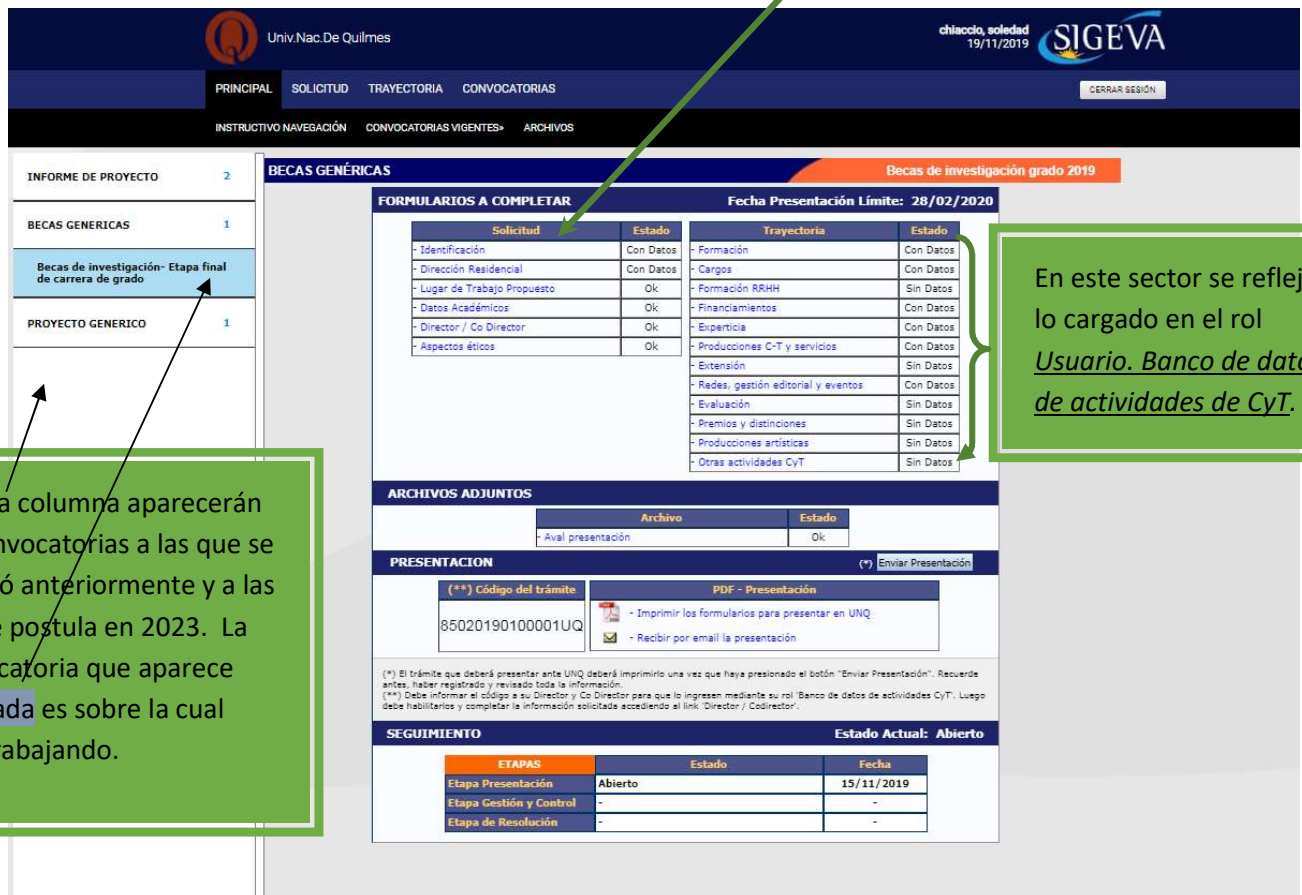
Univ.Nac.De Quilmes

chiaccio, soledad
19/11/2019

SIGEVA

PRINCIPAL SOLICITUD TRAYECTORIA CONVOCATORIAS

CERRAR SESIÓN

INSTRUCTIVO NAVEGACIÓN CONVOCATORIAS VIGENTES» ARCHIVOS

INFORME DE PROYECTO 2

BECAS GENERICAS 1

Becas de investigación- Etapa final de carrera de grado

PROYECTO GENERICO 1

a columna aparecerán nvocatorias a las que se ó anteriormente y a las e postula en 2023. La catoria que aparece ada es sobre la cual rabajando.

BECAS GENÉRICAS

Becas de investigación grado 2019

FORMULARIOS A COMPLETAR

Fecha Presentación Límite: 28/02/2020

| Solicitud | Estado |
|---|---|
| - Identificación | Con Datos |
| - Dirección Residencial | Con Datos |
| - Lugar de Trabajo Propuesto | Ok |
| - Datos Académicos | Ok |
| - Director / Co Director | Ok |
| - Aspectos éticos | Ok |

| Trayectoria | Estado |
|---|---|
| - Formación | Con Datos |
| - Cargos | Con Datos |
| - Formación RRHH | Sin Datos |
| - Financiamientos | Con Datos |
| - Experticia | Con Datos |
| - Producciones C-T y servicios | Con Datos |
| - Extensión | Sin Datos |
| - Redes, gestión editorial y eventos | Con Datos |
| - Evaluación | Sin Datos |
| - Premios y distinciones | Sin Datos |
| - Producciones artísticas | Sin Datos |
| - Otras actividades CyT | Sin Datos |

En este sector se reflej lo cargado en el rol Usuario. Banco de dat de actividades de CyT.

ARCHIVOS ADJUNTOS

| Archivo | Estado |
|---|---|
| - Aval presentación | Ok |

PRESENTACION

(*) Enviar Presentación

(**) Código del trámite

85020190100001UQ

PDF - Presentación

- Imprimir los formularios para presentar en UNQ

- Recibir por email la presentación

(*) El trámite que deberá presentar ante UNQ deberá imprimirlo una vez que haya presionado el botón "Enviar Presentación". Recuerde antes, haber registrado y revisado toda la información.
(**) Debe informar el código a su Director y Co Director para que lo ingresen mediante su rol 'Banco de datos de actividades CyT'. Luego debe habilitarlos y completar la información solicitada accediendo al link 'Director / Codirector'.

SEGUIMIENTO

Estado Actual: Abierto

| ETAPAS | Estado | Fecha |
|---|---|---|
| Etapa Presentación | Abierto | 15/11/2019 |
| Etapa Gestión y Control | - | - |
| Etapa de Resolución | - | - |